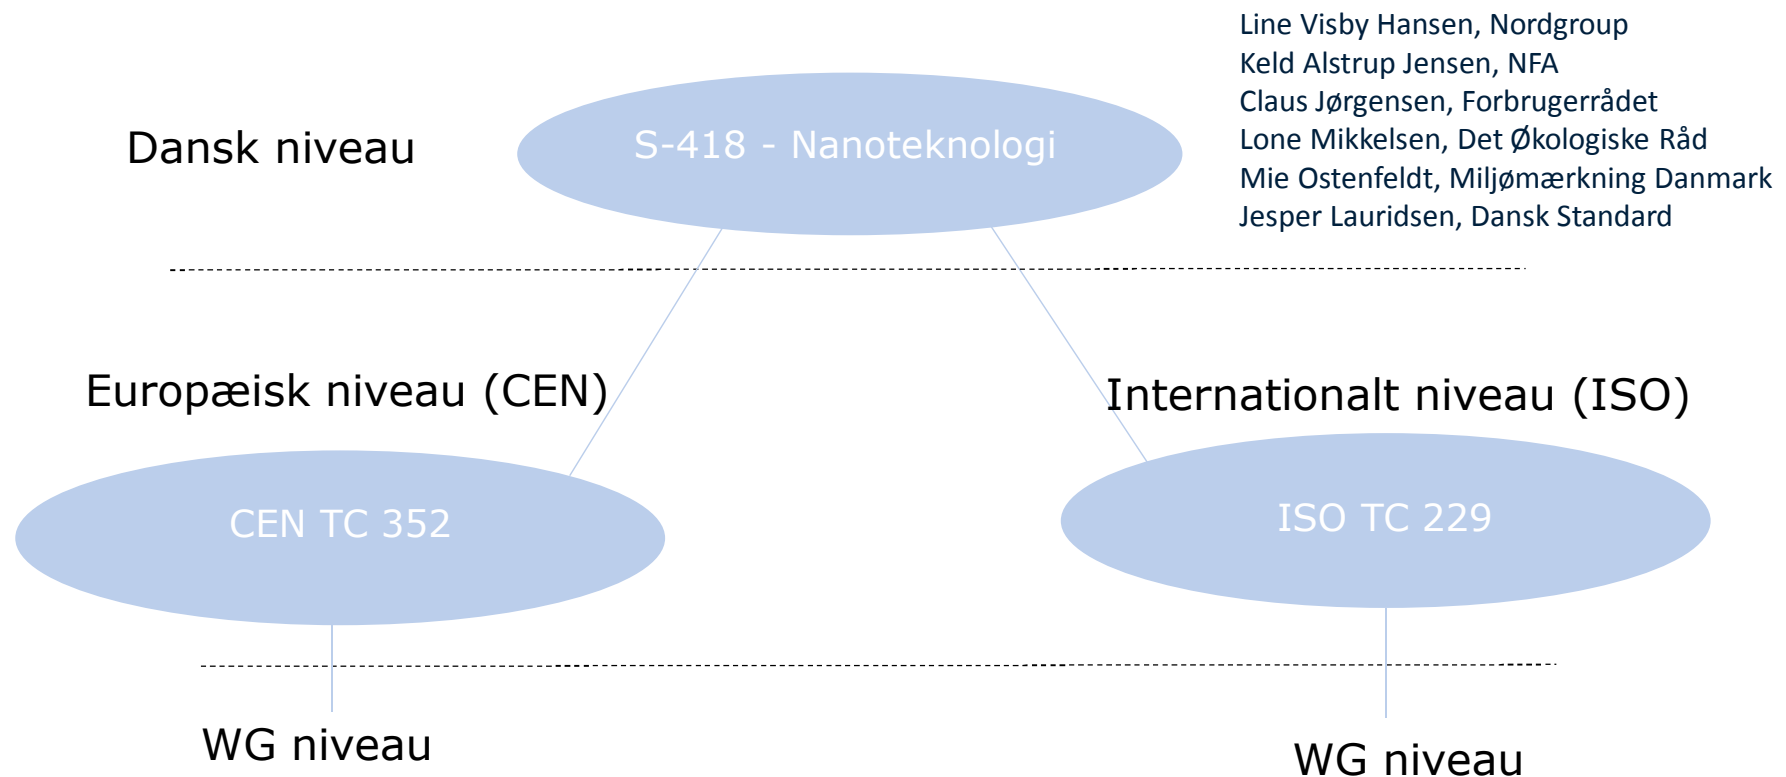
Line Visby Hansen, Nordgroup
Keld Alstrup Jensen, NFA
Claus Jørgensen, Forbrugerrådet
Lone Mikkelsen, Det Økologiske Råd
Mie Ostenfeldt, Miljømærkning Danmark
Jesper Lauridsen, Dansk Standard

Dansk niveau

S-418 - Nanoteknologi

Europæisk niveau (CEN)

Internationalt niveau (ISO)

CEN TC 352

ISO TC 229

WG niveau

WG niveau